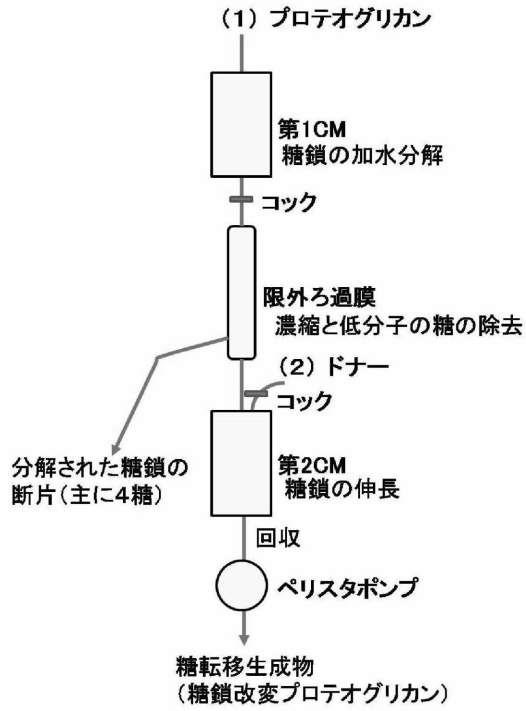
（1）プロテオグリカン

第1CM
糖鎖の加水分解

コック

限外ろ過膜
濃縮と低分子の糖の除去

（2）ドナー

コック

分解された糖鎖の断片（主に4糖）

第2CM
糖鎖の伸長

回収

ペリスタポンプ

糖転移生成物
（糖鎖改変プロテオグリカン）